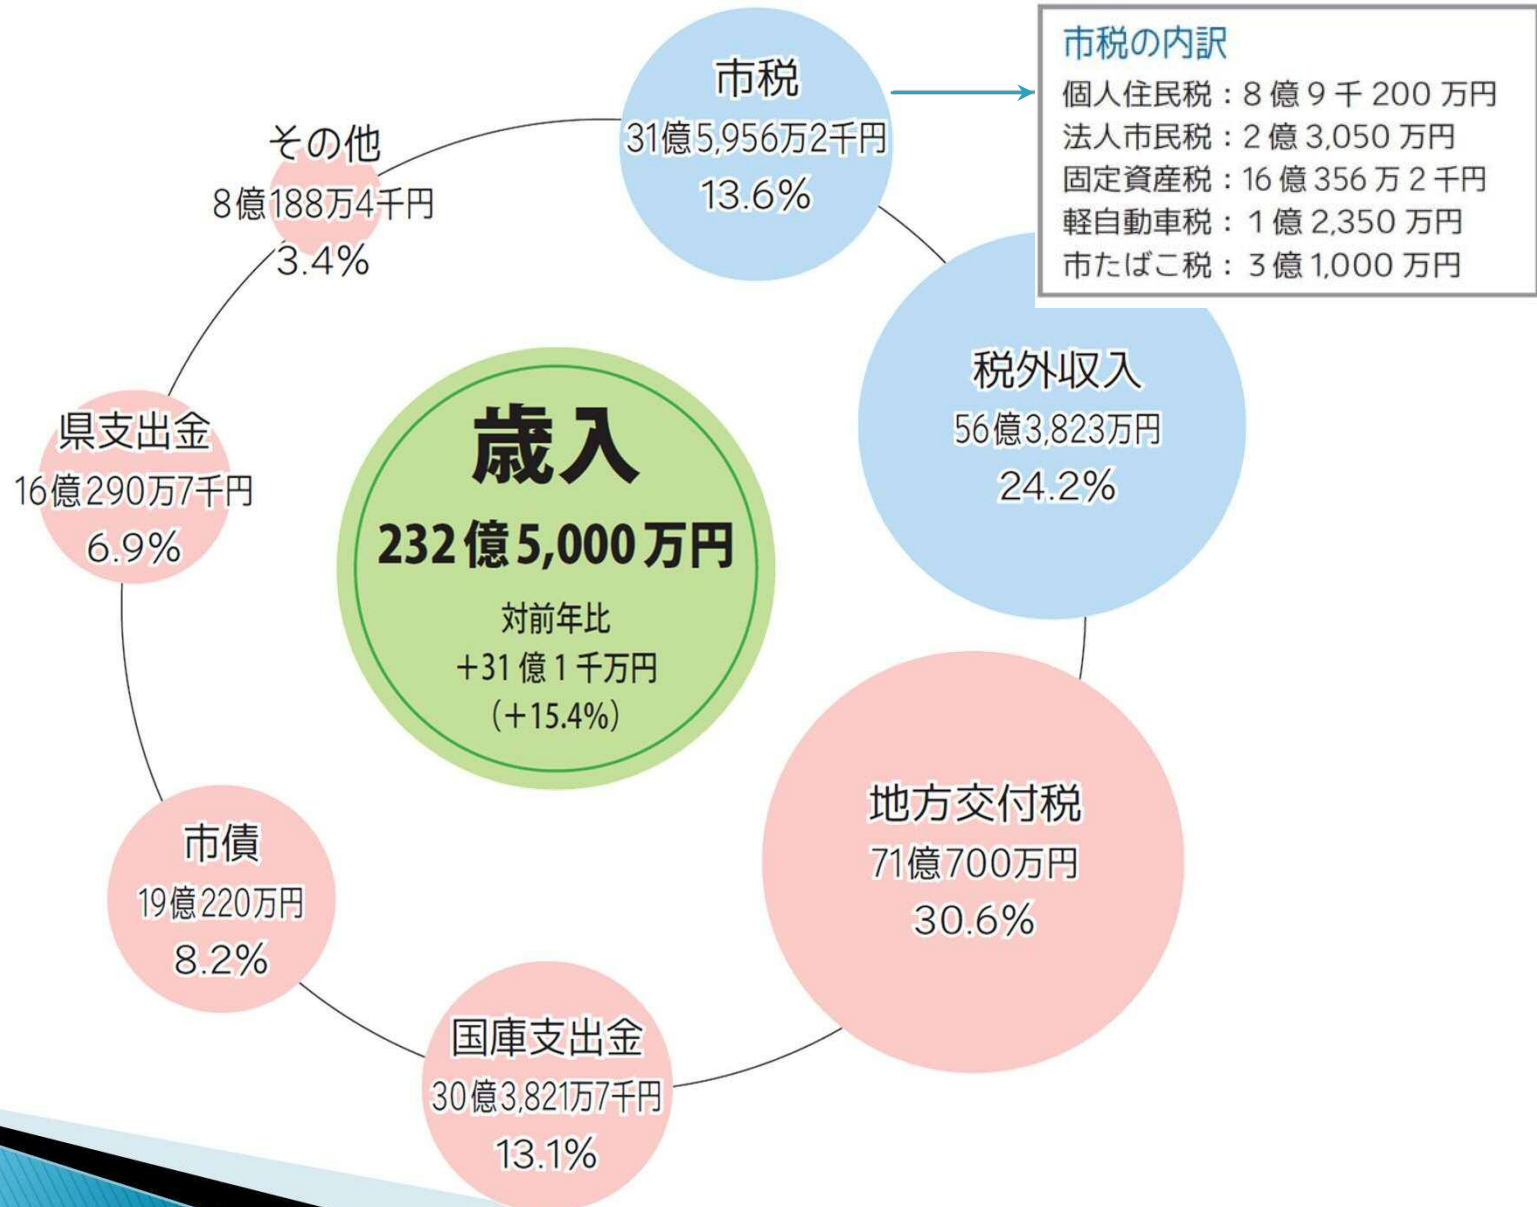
歳入
232億5,000万円
対前年比
+31億1千万円
(+15.4%)

市税
31億5,956万2千円
13.6%

市税の内訳
個人住民税：8億9千200万円
法人市民税：2億3,050万円
固定資産税：16億356万2千円
軽自動車税：1億2,350万円
市たばこ税：3億1,000万円

税外収入
56億3,823万円
24.2%

地方交付税
71億700万円
30.6%

国庫支出金
30億3,821万7千円
13.1%

市債
19億220万円
8.2%

県支出金
16億290万7千円
6.9%

その他
8億188万4千円
3.4%